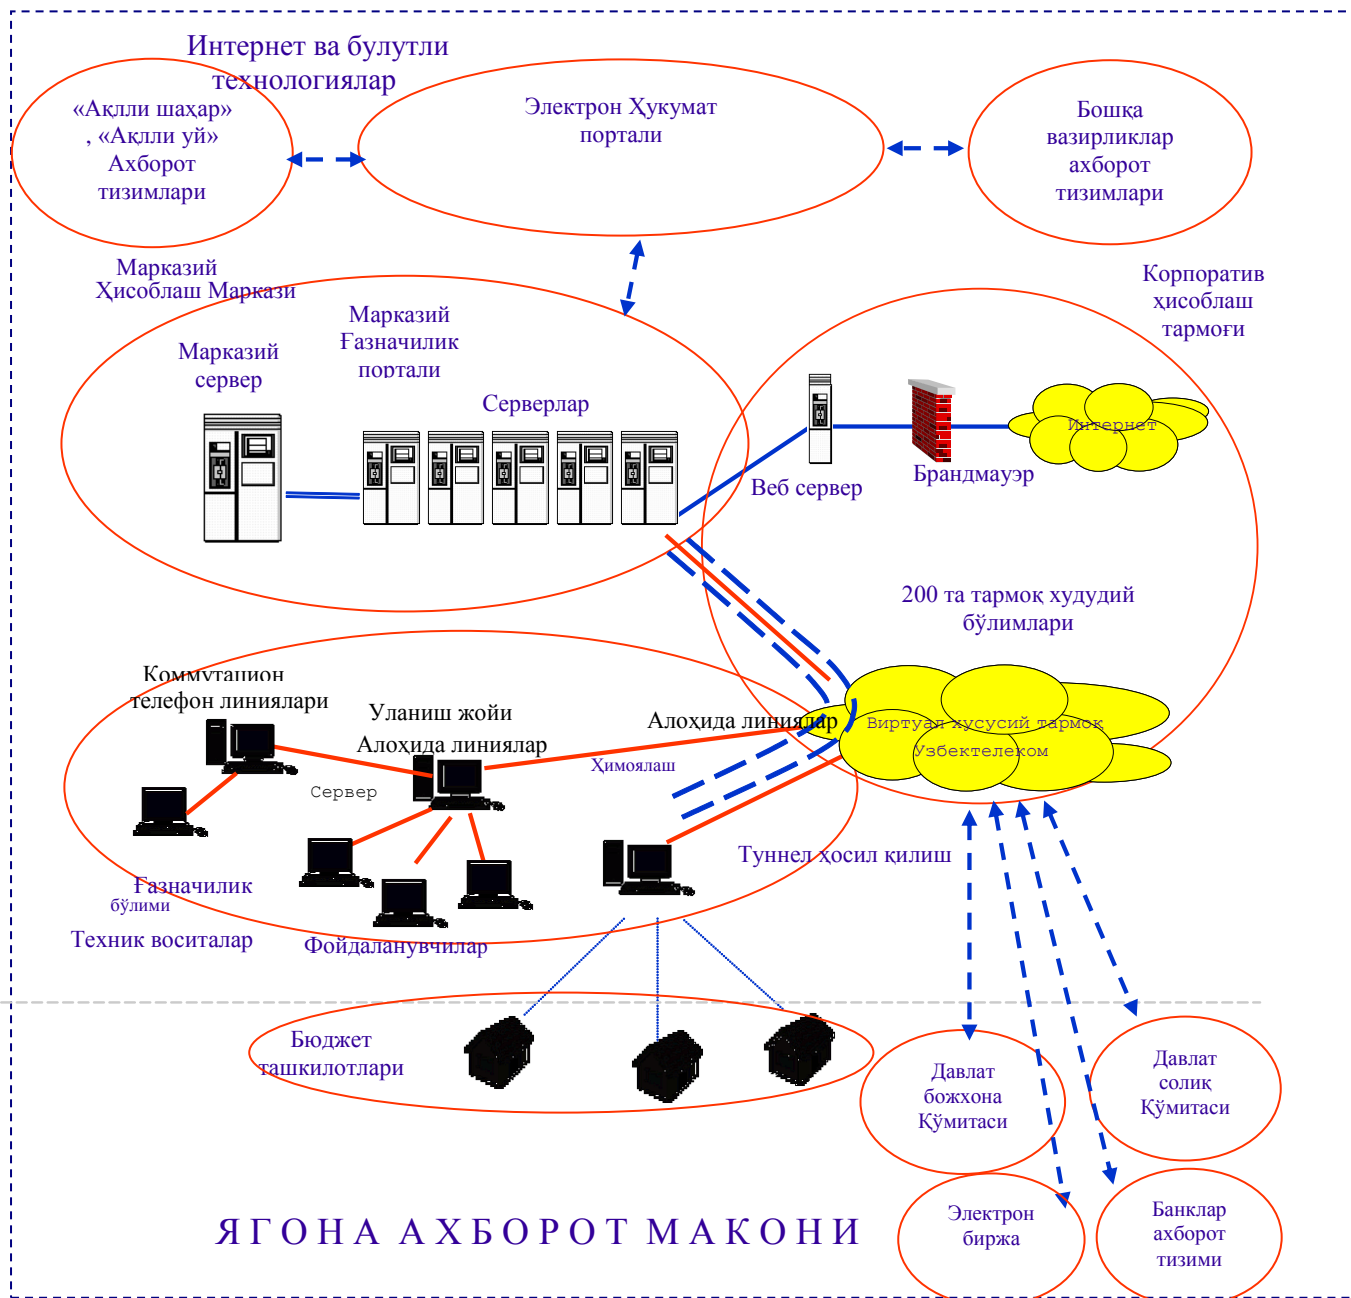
Интернет ва булутли технологиялар

«Ақлли шаҳар» , «Ақлли уй» Ахборот тизимлари

Электрон Ҳукумат портали

Бошқа вазирликлар ахборот тизимлари

Марказий Ҳисоблаш Маркази

Марказий Ғазначилик портали

Марказий сервер

Серверлар

Корпоратив ҳисоблаш тармоғи

Интернет

Веб сервер

Брандмауэр

200 та тармоқ худудий бўлимлари

Коммутацион телефон линиялари

Уланиш жойи

Алоҳида линиялар

Алоҳида линиялар

Виртуал хусусий тармоқ

Ўзбектелеком

Сервер

Ҳимоялаш

Туннел ҳосил қилиш

Ғазначилик бўлими

Техник воситалар

Фойдаланувчилар

Бюджет ташкилотлари

Давлат божхона Қўмитаси

Давлат солиқ Қўмитаси

Электрон биржа

Банклар ахборот тизими

ЯГОНА АХБОРОТ МАКОНИ